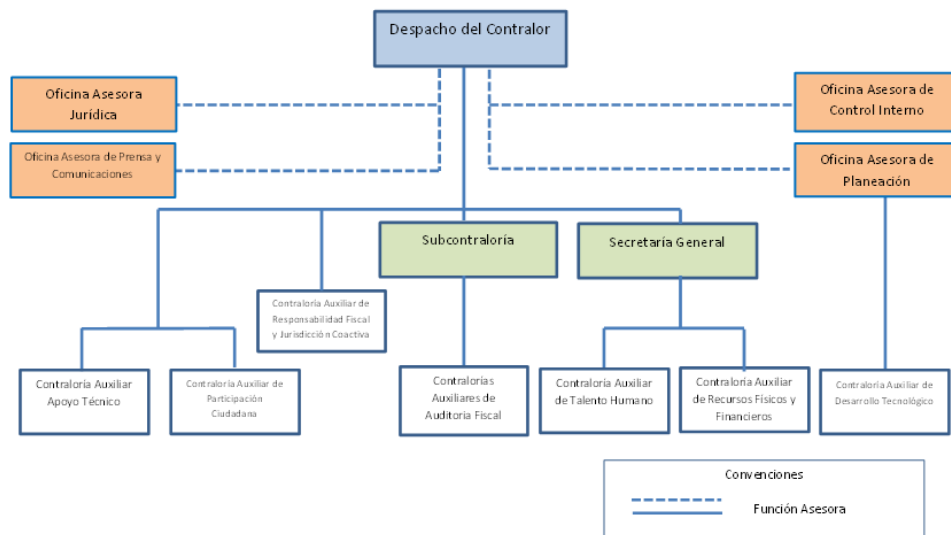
Despacho del Contralor

Oficina Asesora Jurídica

Oficina Asesora de Prensa y Comunicaciones

Oficina Asesora de Control Interno

Oficina Asesora de Planeación

Subcontraloría

Secretaría General

Contraloría Auxiliar de Responsabilidad Fiscal y Jurisdicción Coactiva

Contraloría Auxiliar Apoyo Técnico

Contraloría Auxiliar de Participación Ciudadana

Contralorías Auxiliares de Auditoria Fiscal

Contraloría Auxiliar de Talento Humano

Contraloría Auxiliar de Recursos Físicos y Financieros

Contraloría Auxiliar de Desarrollo Tecnológico

Convenciones

Función Asesora